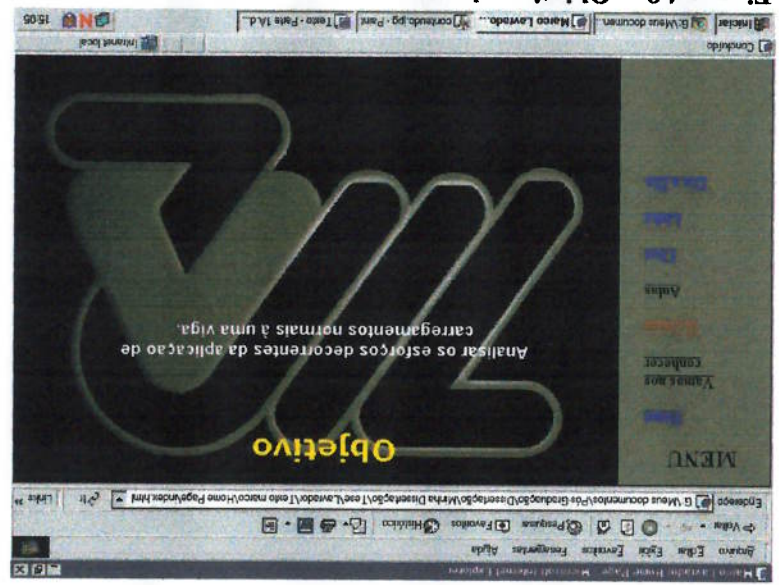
Marco Lavrado: Home Page - Microsoft Internet Explorer

Arquivo Editar Exibir Favoritos Ferramentas Ajuda

Voltar Pesquisar Favoritos Histórico

Endereço G:\Meus documentos\Pós Graduação\Dissertação\Minha Dissertação\Tese\Lavrado\Texto marco\Home Page\index.html Ir Links

MENU

Início

Vamos nos conhecer

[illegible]

Ações

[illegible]

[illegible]

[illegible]

Objetivo

Analisar os esforços decorrentes da aplicação de carregamentos normais à uma viga.

Concluído

Internet local

Iniciar G:\Meus documen... Marco Lavrado... conteudo.jpg - Paint Texto - Parte 14.d... 15:05